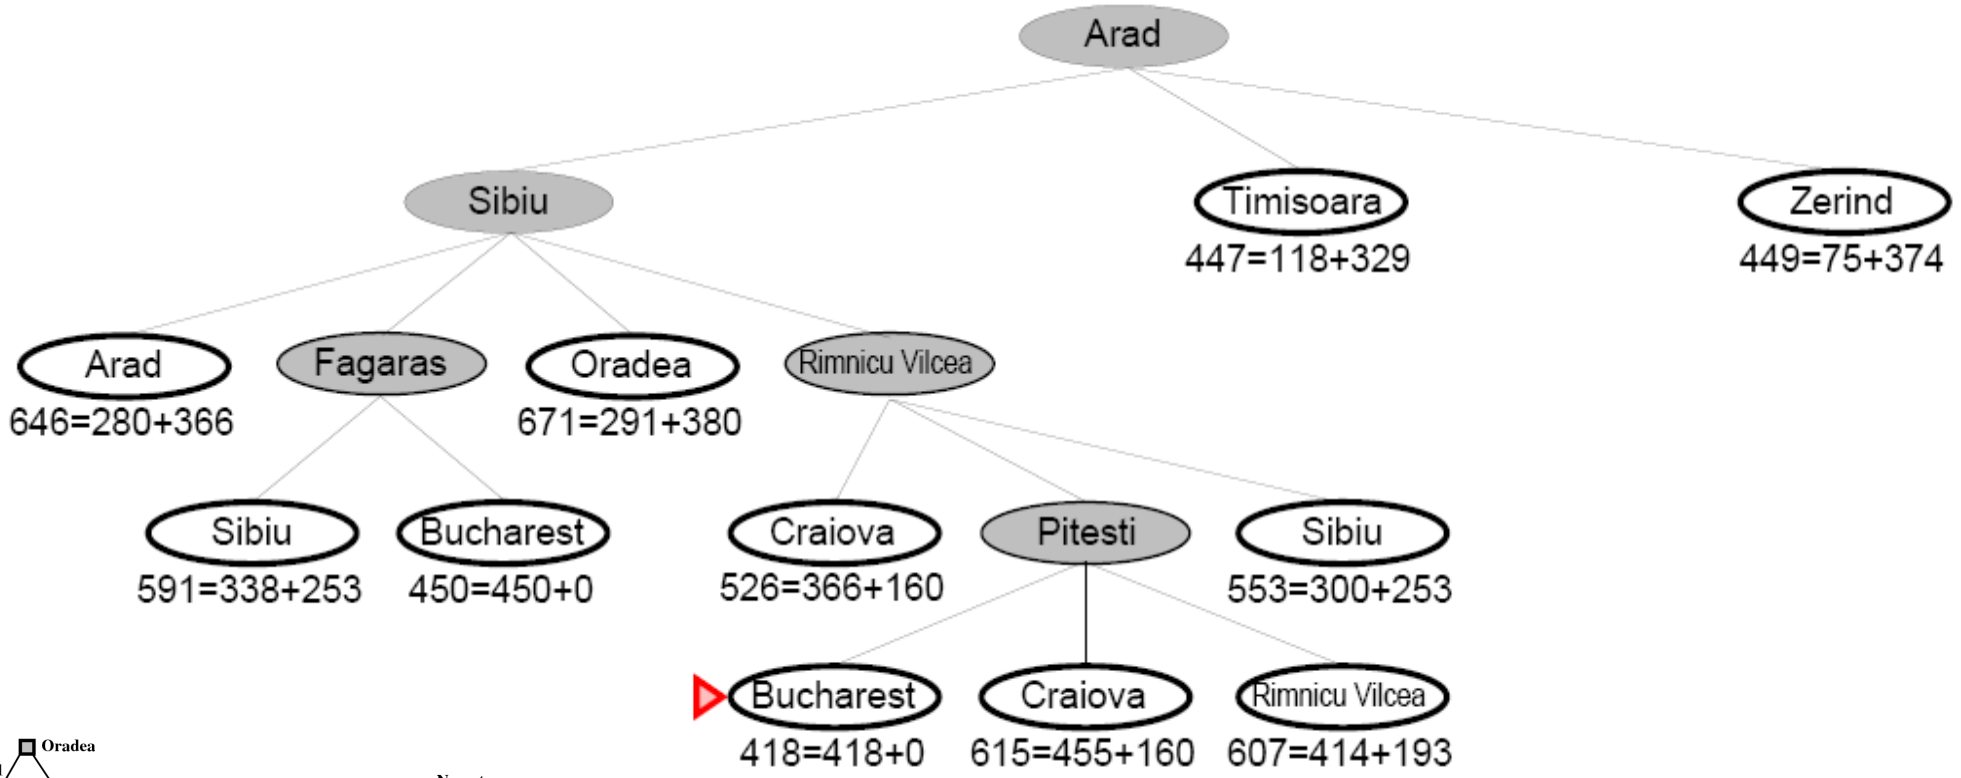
Arad

Sibiu

Timisoara
447=118+329

Zerind
449=75+374

Arad
646=280+366

Fagaras

Oradea
671=291+380

Rimnicu Vilcea

Sibiu
591=338+253

Bucharest
450=450+0

Craiova
526=366+160

Pitesti

Sibiu
553=300+253

Bucharest
418=418+0

Craiova
615=455+160

Rimnicu Vilcea
607=414+193

Oradea